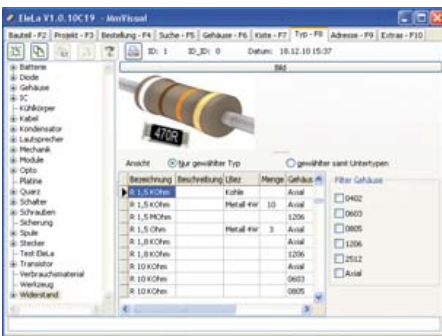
EleLa V1.0.10C19 - ImmVisual

Bauteil - F2 | Projekt - F3 | Bestellung - F4 | Suche - F5 | Gehäuse - F6 | Kiste - F7 | Typ - F8 | Adresse - F9 | Extras - F10

ID: 1 ID_ID: 0 Datum: 18.12.10 15:37

Bild

470R

Batterie
Diode
Gehäuse
IC
Kühlkörper
Kabel
Kondensator
Lautsprecher
Mechanik
Module
Opto
Platine
Quarz
Schalter
Schrauben
Sicherung
Spule
Stecker
Test ElеLa
Transistor
Verbrauchsmaterial
Werkzeug
Widerstand

Ansicht Nur gewählter Typ gewählter samt Untertypen

| Bezeichnung | Beschreibung | Lfiez | Menge | Gehäu |
|---|---|---|---|---|
| R 1,5 KOhm | | Kohle | | Axial |
| R 1,5 KOhm | | Metall 4W | 10 | Axial |
| R 1,5 MOhm | | | | 1206 |
| R 1,5 Ohm | | Metall 4W | 3 | Axial |
| R 1,8 KOhm | | | | Axial |
| R 1,8 KOhm | | | | 1206 |
| R 1,8 KOhm | | | | Axial |
| R 10 KOhm | | | | Axial |
| R 10 KOhm | | | | 0603 |
| R 10 KOhm | | | | 0805 |

Filter Gehäuse
0402
0603
0805
1206
2512
Axial